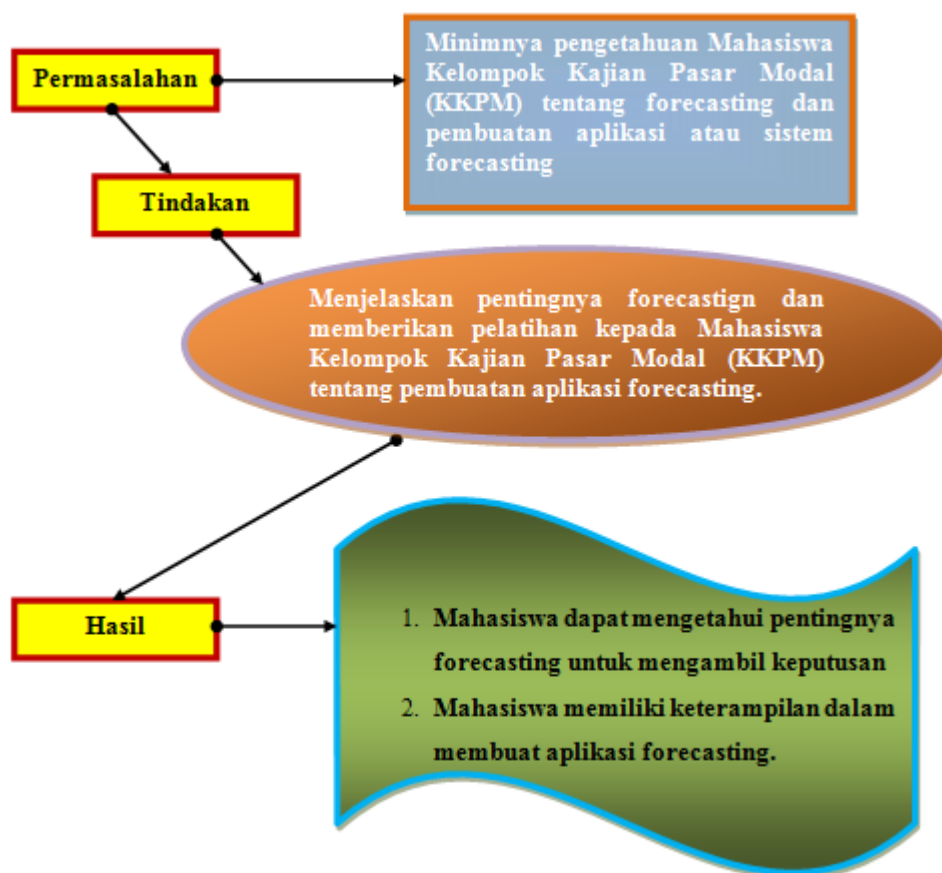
Permasalahan

Minimnya pengetahuan Mahasiswa Kelompok Kajian Pasar Modal (KKPM) tentang forecasting dan pembuatan aplikasi atau sistem forecasting

Tindakan

Menjelaskan pentingnya forecastign dan memberikan pelatihan kepada Mahasiswa Kelompok Kajian Pasar Modal (KKPM) tentang pembuatan aplikasi forecasting.

Hasil

1. Mahasiswa dapat mengetahui pentingnya forecasting untuk mengambil keputusan
2. Mahasiswa memiliki keterampilan dalam membuat aplikasi forecasting.